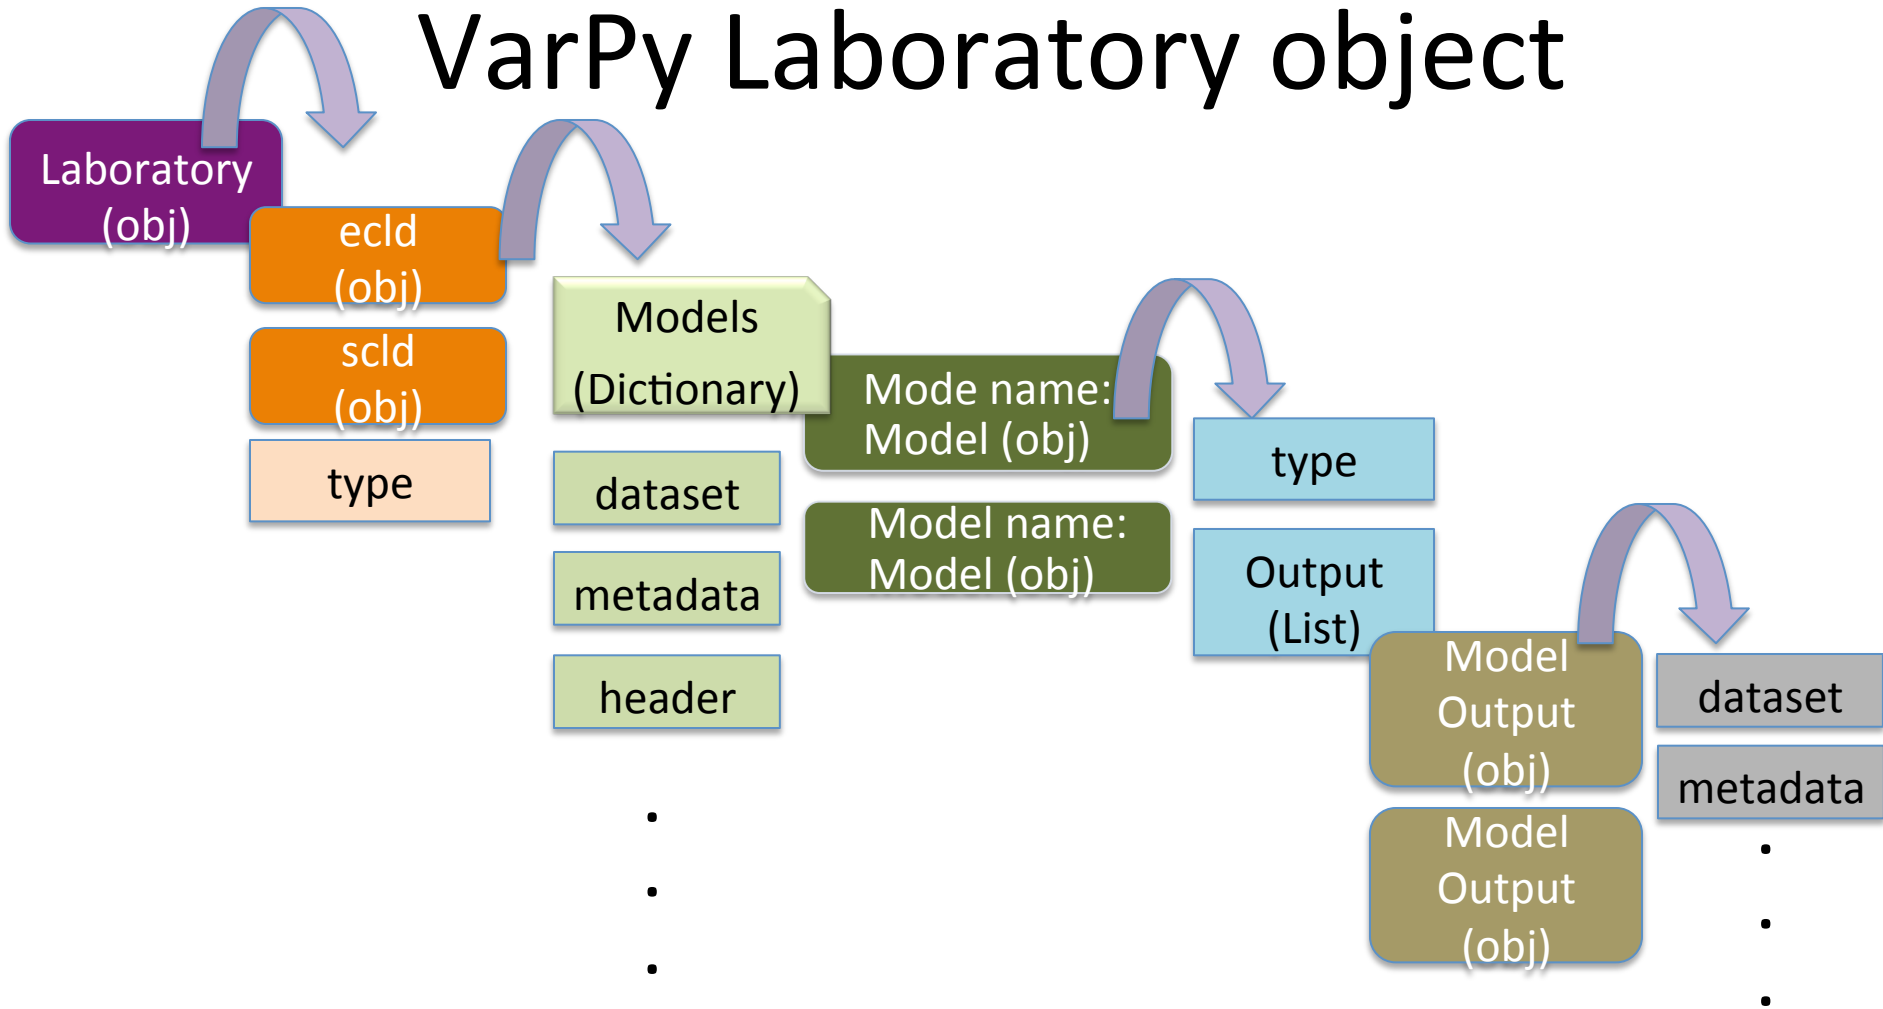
VarPy Laboratory object

Laboratory (obj)

ecld (obj)

scld (obj)

type

Models (Dictionary)

dataset

metadata

header

.
.
.

Mode name: Model (obj)

Model name: Model (obj)

type

Output (List)

Model Output (obj)

Model Output (obj)

dataset

metadata

.
.
.